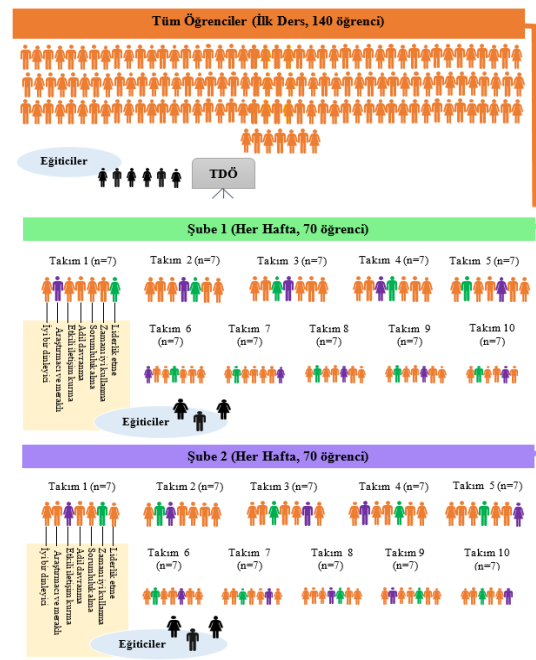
Tüm Öğrenciler (İlk Ders, 140 öğrenci)

Eğiticiler

TDÖ

Şube 1 (Her Hafta, 70 öğrenci)

Takım 1 (n=7)

İyi bir dinleyici
Araştırmacı ve meraklı
Etkili iletişim kurma
Adil davranma
Sorumluluk alma
Zamanı iyi kullanma
Liderlik etme

Takım 2 (n=7)

Takım 3 (n=7)

Takım 4 (n=7)

Takım 5 (n=7)

Takım 6 (n=7)

Takım 7 (n=7)

Takım 8 (n=7)

Takım 9 (n=7)

Takım 10 (n=7)

Eğiticiler

Şube 2 (Her Hafta, 70 öğrenci)

Takım 1 (n=7)

İyi bir dinleyici
Araştırmacı ve meraklı
Etkili iletişim kurma
Adil davranma
Sorumluluk alma
Zamanı iyi kullanma
Liderlik etme

Takım 2 (n=7)

Takım 3 (n=7)

Takım 4 (n=7)

Takım 5 (n=7)

Takım 6 (n=7)

Takım 7 (n=7)

Takım 8 (n=7)

Takım 9 (n=7)

Takım 10 (n=7)

Eğiticiler